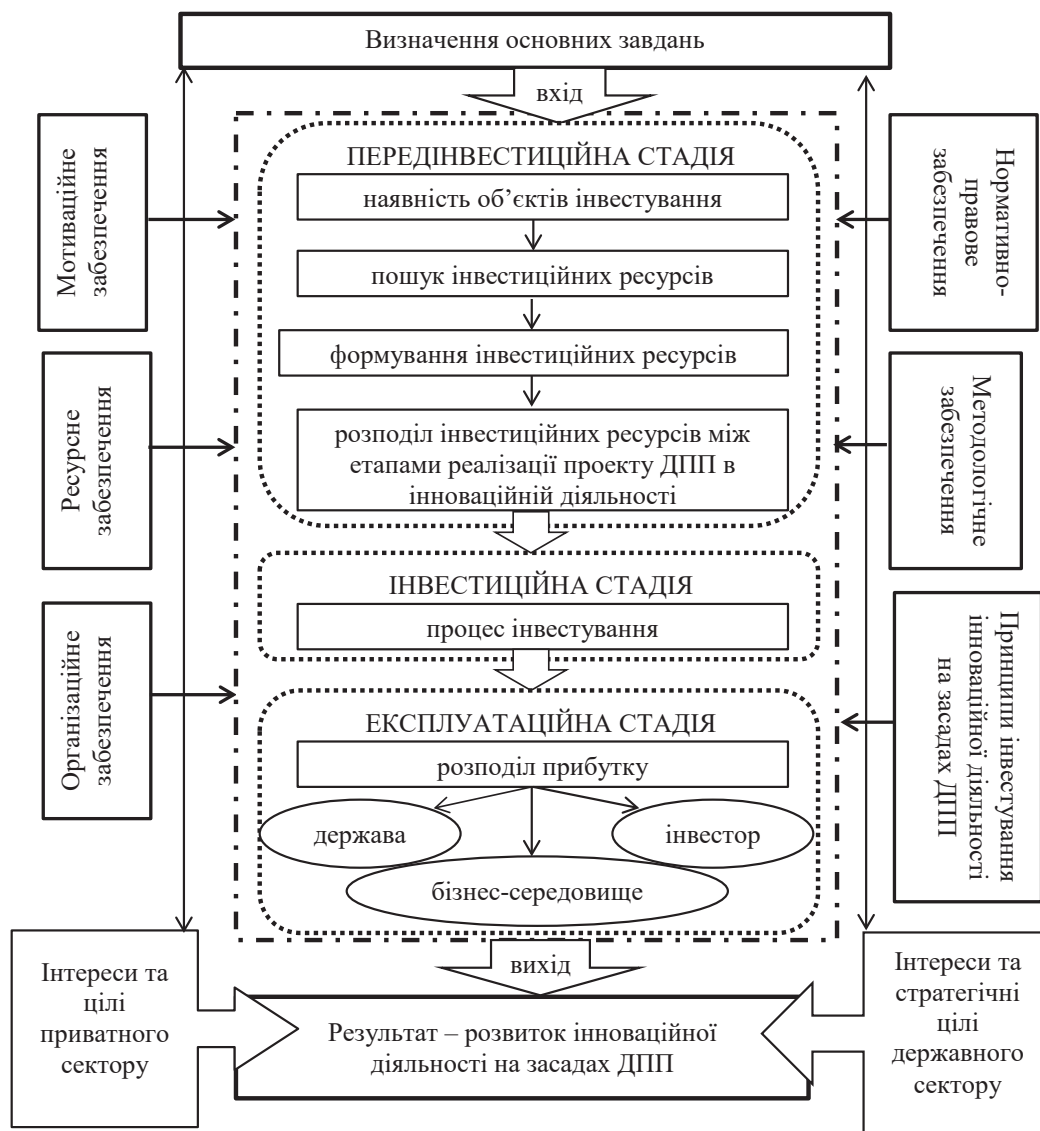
Визначення основних завдань

вхід

Мотиваційне забезпечення

Ресурсне забезпечення

Організаційне забезпечення

ПЕРЕДІНВЕСТИЦІЙНА СТАДІЯ

наявність об'єктів інвестування

пошук інвестиційних ресурсів

формування інвестиційних ресурсів

розподіл інвестиційних ресурсів між етапами реалізації проекту ДПП в інноваційній діяльності

ІНВЕСТИЦІЙНА СТАДІЯ

процес інвестування

ЕКСПЛУАТАЦІЙНА СТАДІЯ

розподіл прибутку

держава

інвестор

бізнес-середовище

Нормативно-правове забезпечення

Методологічне забезпечення

Принципи інвестування інноваційної діяльності на засадах ДПП

вихід

Інтереси та цілі приватного сектору

Результат – розвиток інноваційної діяльності на засадах ДПП

Інтереси та стратегічні цілі державного сектору